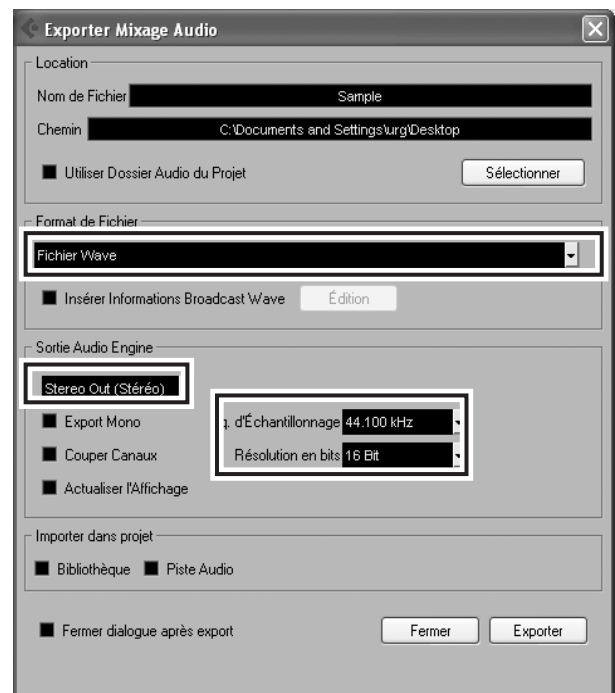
Exporter Mixage Audio

Location

Nom de Fichier Sample

Chemin C:\Documents and Settings\urg\Desktop

Utiliser Dossier Audio du Projet

Sélectionner

Format de Fichier

Fichier Wave

Insérer Informations Broadcast Wave

Édition

Sortie Audio Engine

Stereo Out (Stéréo)

Export Mono

Couper Canaux

Actualiser l'Affichage

ı. d'Échantillonnage 44.100 kHz

Résolution en bits 16 Bit

Importer dans projet

Bibliothèque

Piste Audio

Fermer dialogue après export

Fermer

Exporter